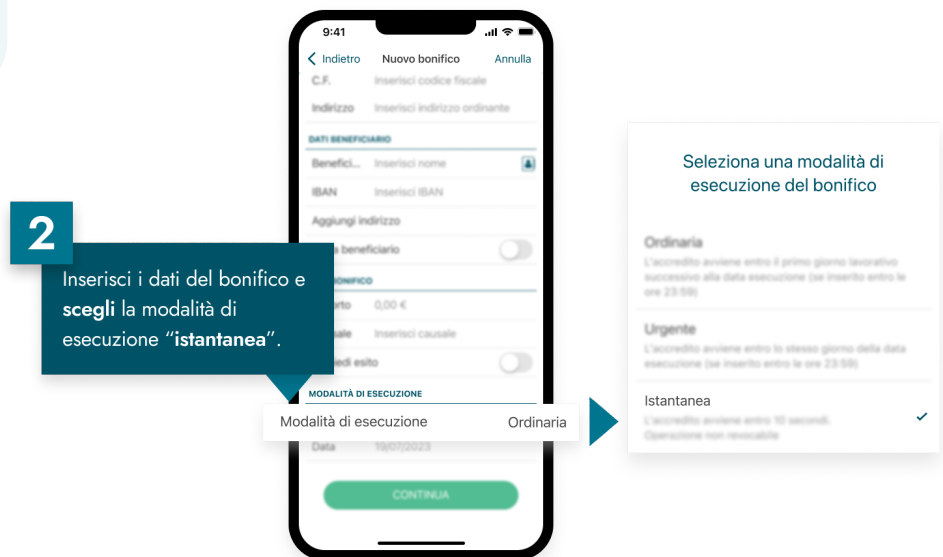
9:41

Indietro Nuovo bonifico Annulla

C.F. Inserisci codice fiscale

Indirizzo Inserisci indirizzo ordinante

DATI BENEFICIARIO

Benefici... Inserisci nome

IBAN Inserisci IBAN

Aggiungi indirizzo

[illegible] beneficiario

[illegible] BONIFICO

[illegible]orto 0,00 €

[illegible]sale Inserisci causale

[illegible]edi esito

MODALITÀ DI ESECUZIONE

Modalità di esecuzione Ordinaria

Data 19/07/2023

CONTINUA

2

Inserisci i dati del bonifico e **scegli** la modalità di esecuzione "**istantanea**".

Seleziona una modalità di esecuzione del bonifico

Ordinaria

L'accredito avviene entro il primo giorno lavorativo successivo alla data esecuzione (se inserito entro le ore 23:59)

Urgente

L'accredito avviene entro lo stesso giorno della data esecuzione (se inserito entro le ore 23:59)

Istantanea

L'accredito avviene entro 10 secondi. Operazione non revocabile